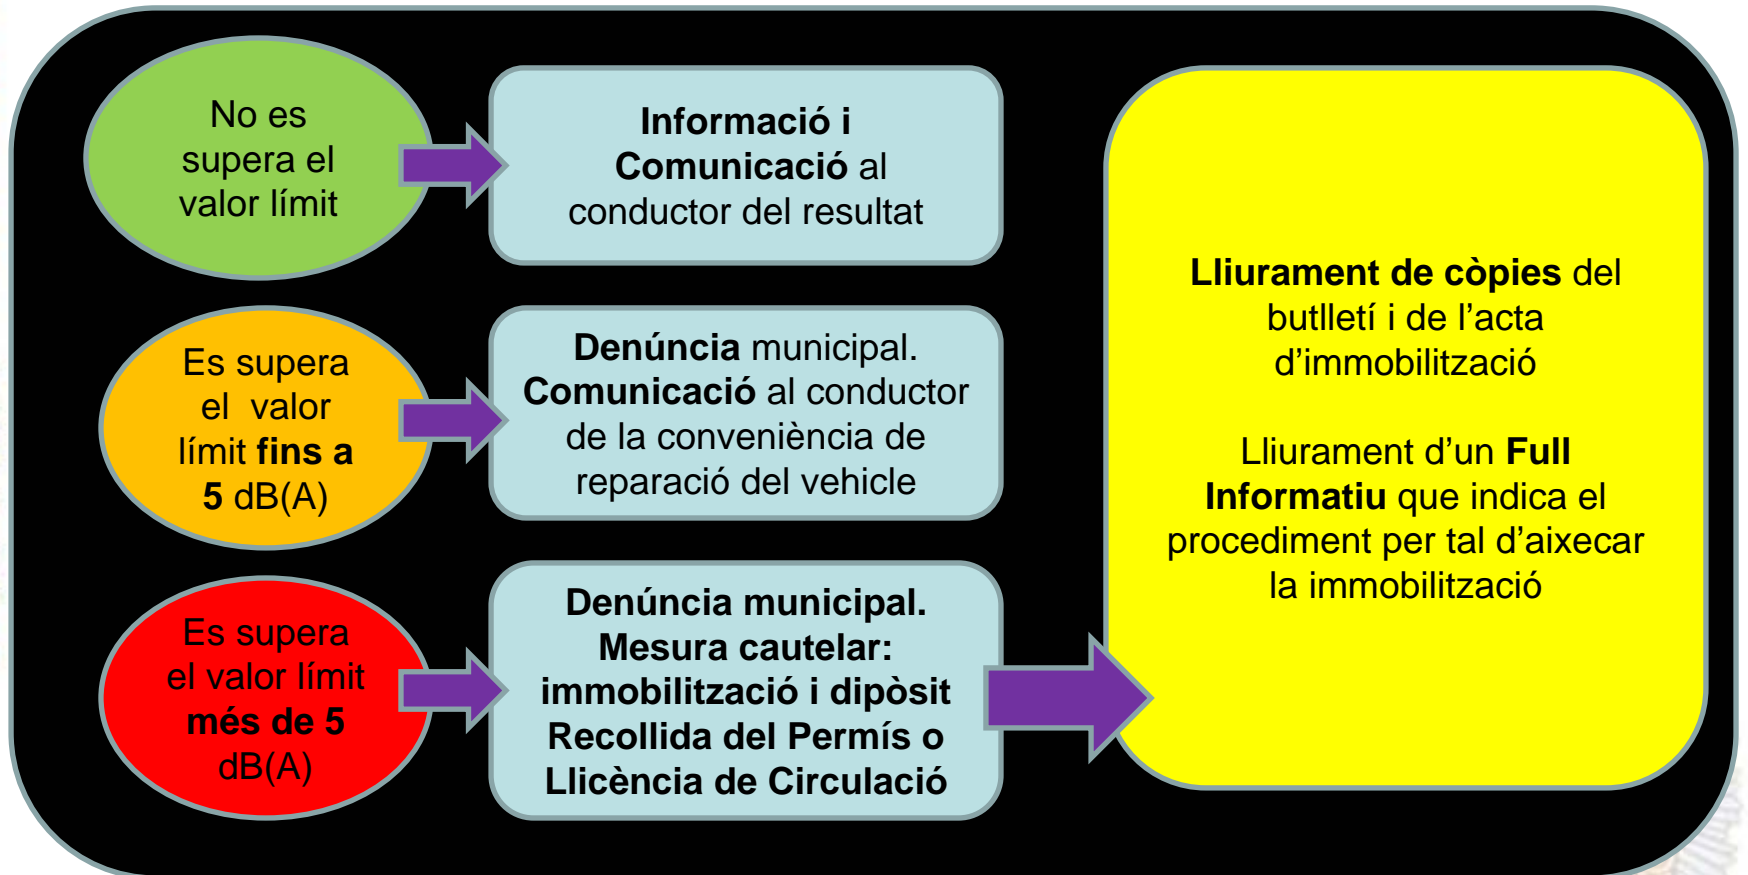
No es supera el valor límit

Informació i Comunicació al conductor del resultat

Es supera el valor límit fins a 5 dB(A)

Denúncia municipal. Comunicació al conductor de la conveniència de reparació del vehicle

Es supera el valor límit més de 5 dB(A)

Denúncia municipal. Mesura cautelar: immobilització i dipòsit Recollida del Permís o Llicència de Circulació

Lliurament de còpies del butlletí i de l'acta d'immobilització

Lliurament d'un Full Informatiu que indica el procediment per tal d'aixecar la immobilització